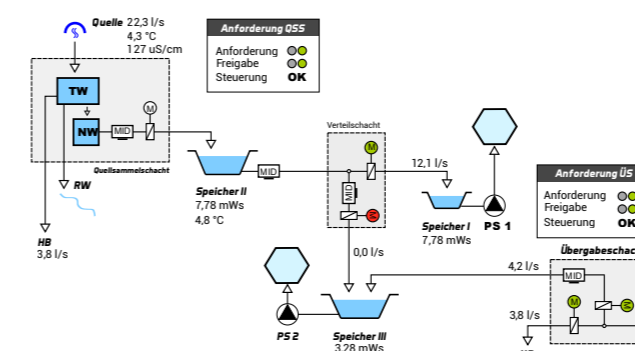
Quelle 22,3 l/s
4,3 °C
127 uS/cm

Anforderung QSS
Anforderung
Freigabe
Steuerung OK

TW
NW
MID
M
Quellsammelschacht
RW
HB
3,8 l/s

Speicher II
7,78 mWs
4,8 °C
MID

Verteilschacht
M
MID
12,1 l/s
0,0 l/s

Speicher I
7,78 mWs
PS 1

Anforderung ÜS
Anforderung
Freigabe
Steuerung OK
Übergabeschach

4,2 l/s
MID
M
3,8 l/s

PS 2
Speicher III
3,28 mWs